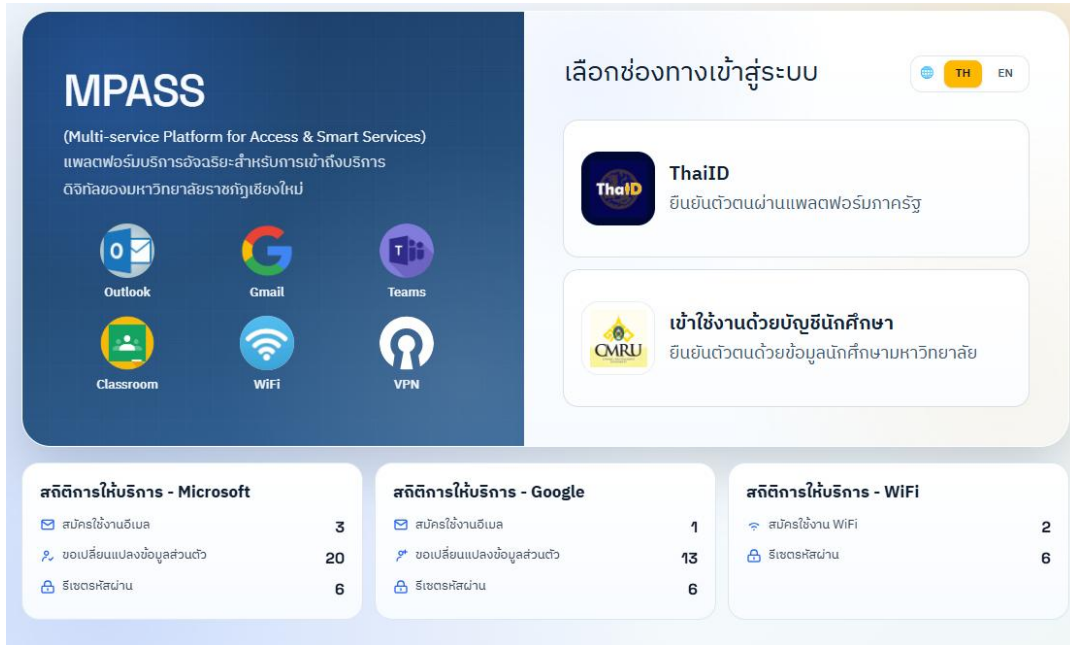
MPASS

(Multi-service Platform for Access & Smart Services)
แพลตฟอร์มบริการอัจฉริยะสำหรับการเข้าถึงบริการดิจิทัลของมหาวิทยาลัยราชภัฏเชียงใหม่

Outlook
Gmail
Teams
Classroom
WiFi
VPN

เลือกช่องทางเข้าสู่ระบบ

TH EN

ThaiID
ThaiID
ยืนยันตัวตนผ่านแพลตฟอร์มภาครัฐ

CMRU
เข้าใช้งานด้วยบัญชีนักศึกษา
ยืนยันตัวตนด้วยข้อมูลนักศึกษามหาวิทยาลัย

สถิติการให้บริการ - Microsoft
สมัครใช้งานอีเมล 3
ขอเปลี่ยนแปลงข้อมูลส่วนตัว 20
รีเซตรหัสผ่าน 6

สถิติการให้บริการ - Google
สมัครใช้งานอีเมล 1
ขอเปลี่ยนแปลงข้อมูลส่วนตัว 13
รีเซตรหัสผ่าน 6

สถิติการให้บริการ - WiFi
สมัครใช้งาน WiFi 2
รีเซตรหัสผ่าน 6